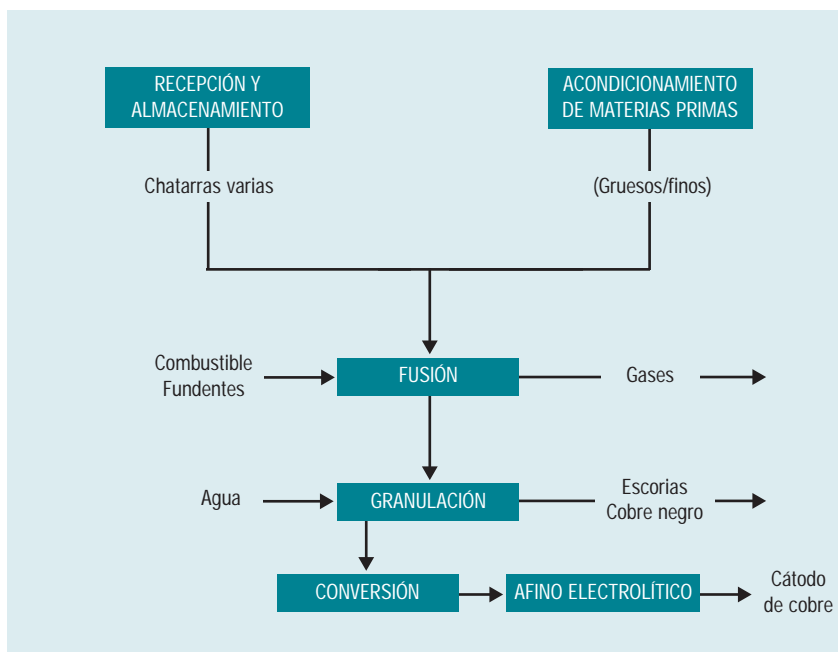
RECEPCIÓN Y ALMACENAMIENTO

ACONDICIONAMIENTO DE MATERIAS PRIMAS

Chatarras varias

(Gruesos/finos)

Combustible
Fundentes

FUSIÓN

Gases

Agua

GRANULACIÓN

Escorias
Cobre negro

CONVERSIÓN

AFINO ELECTROLÍTICO

Cátodo de cobre